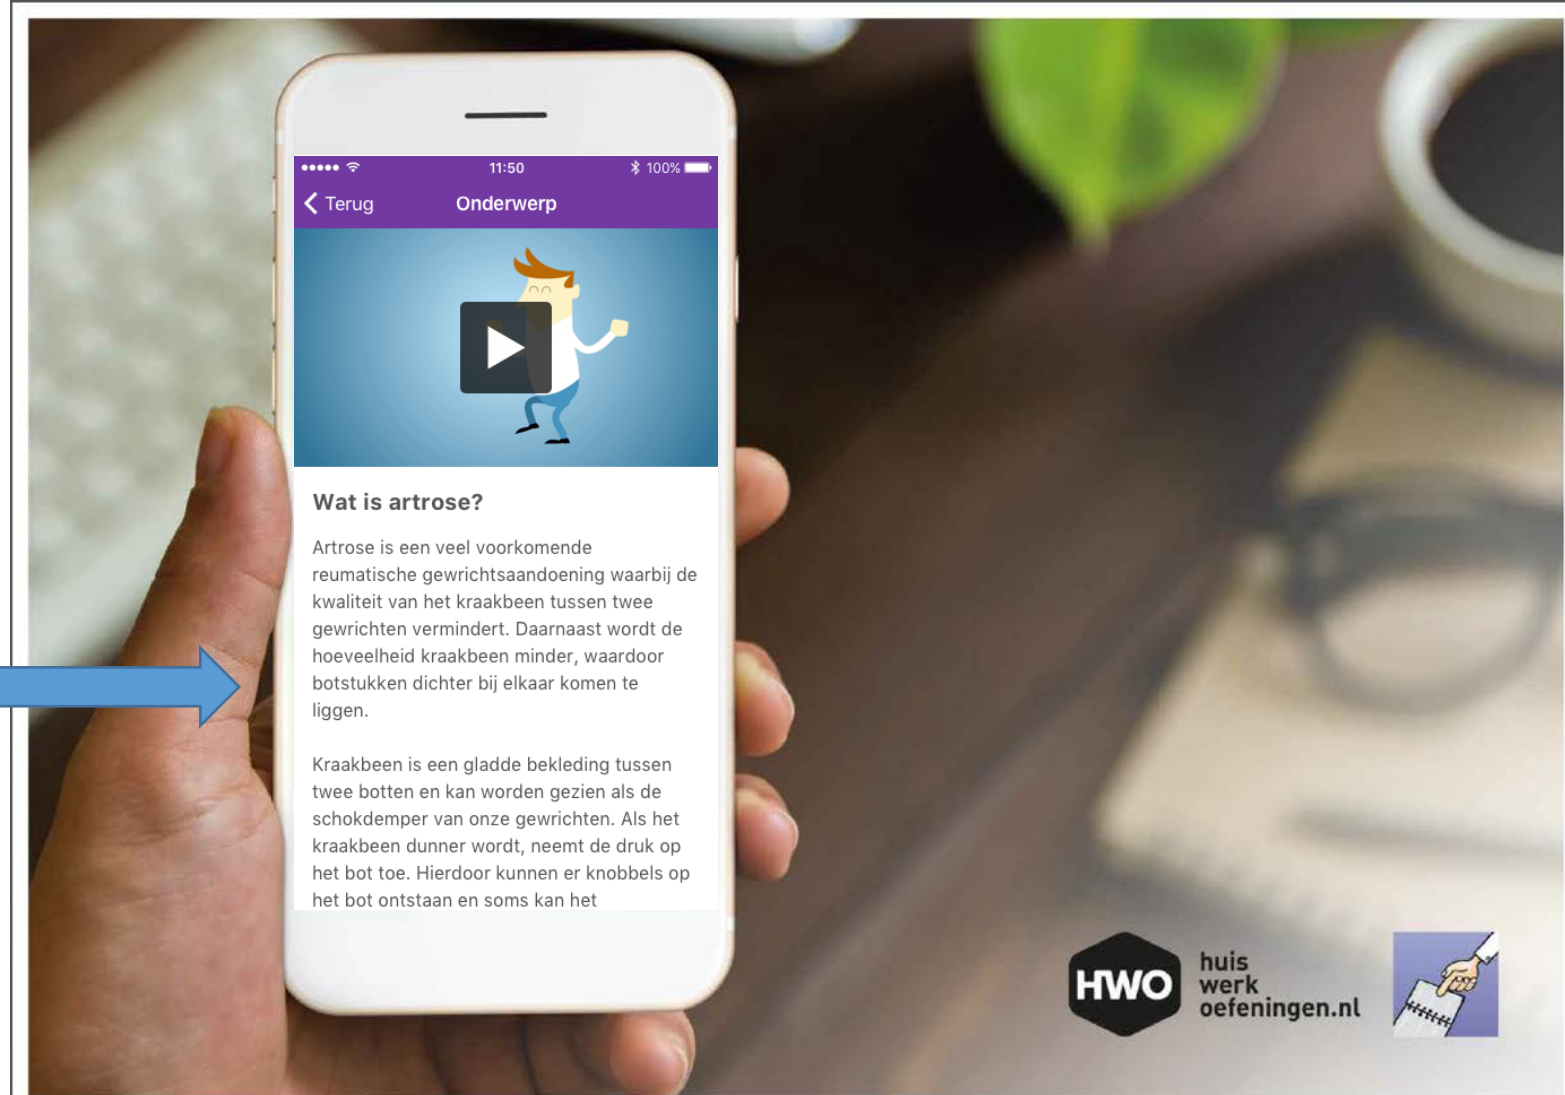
11:50
100%

Terug
Onderwerp

Wat is artrose?

Artrose is een veel voorkomende reumatische gewrichtsaandoening waarbij de kwaliteit van het kraakbeen tussen twee gewrichten vermindert. Daarnaast wordt de hoeveelheid kraakbeen minder, waardoor botstukken dichter bij elkaar komen te liggen.

Kraakbeen is een gladde bekleding tussen twee botten en kan worden gezien als de schokdemper van onze gewrichten. Als het kraakbeen dunner wordt, neemt de druk op het bot toe. Hierdoor kunnen er knobbels op het bot ontstaan en soms kan het

HWO
huis
werk
oefeningen.nl